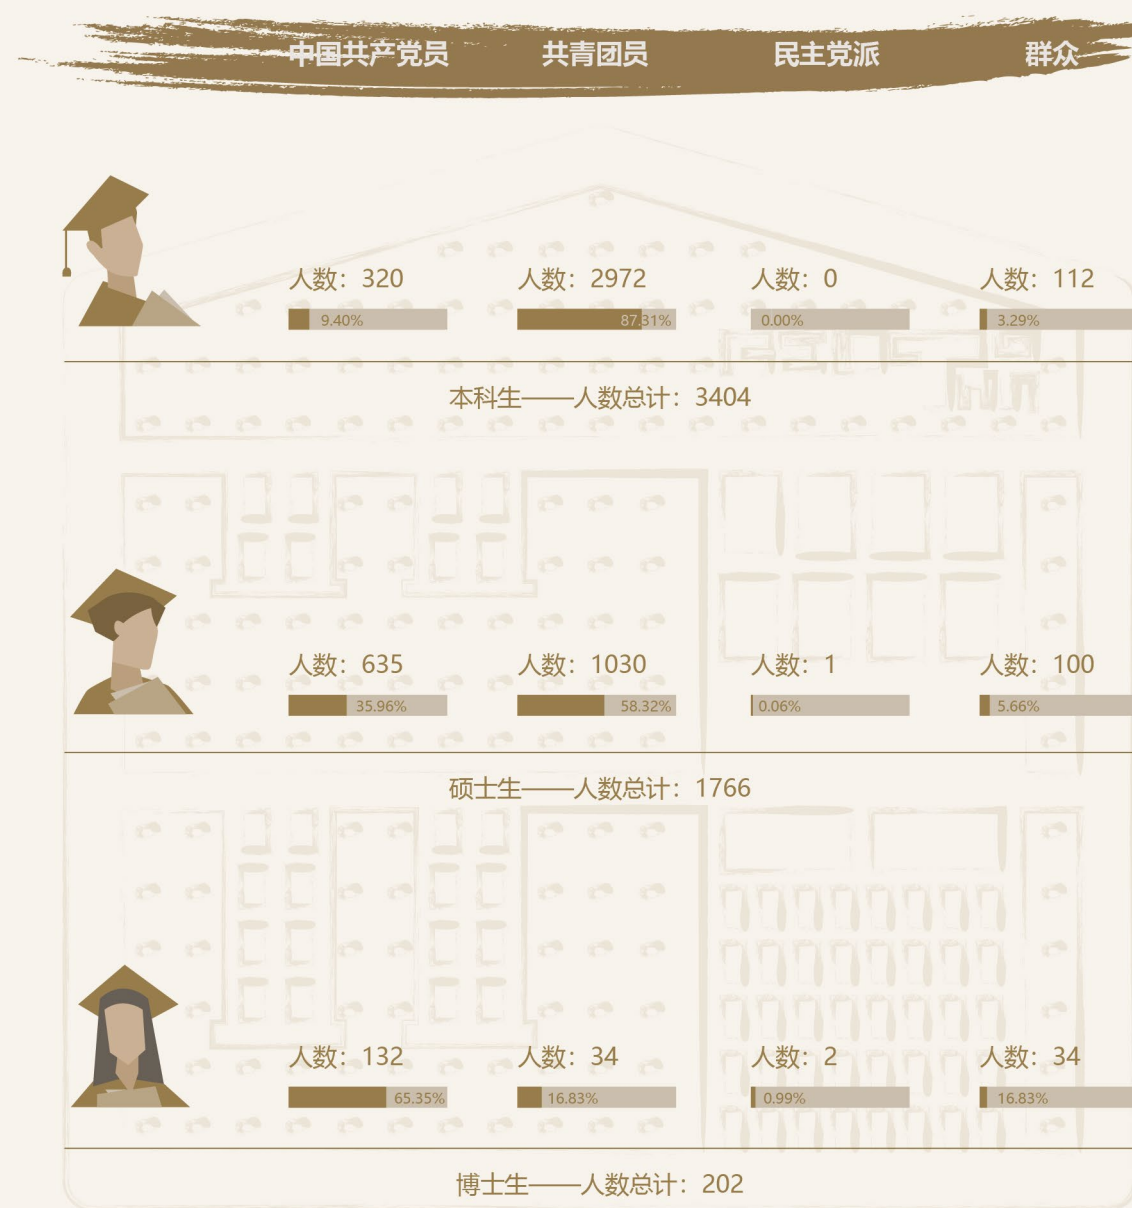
| 中国共产党员 | 共青团员 | 民主党派 | 群众 |
|---|---|---|---|
| 人数：320 | 人数：2972 | 人数：0 | 人数：112 |
| 9.40% | 87.31% | 0.00% | 3.29% |

本科生——人数总计：3404

| 人数：635 | 人数：1030 | 人数：1 | 人数：100 |
|---|---|---|---|
| 35.96% | 58.32% | 0.06% | 5.66% |

硕士生——人数总计：1766

| 人数：132 | 人数：34 | 人数：2 | 人数：34 |
|---|---|---|---|
| 65.35% | 16.83% | 0.99% | 16.83% |

博士生——人数总计：202